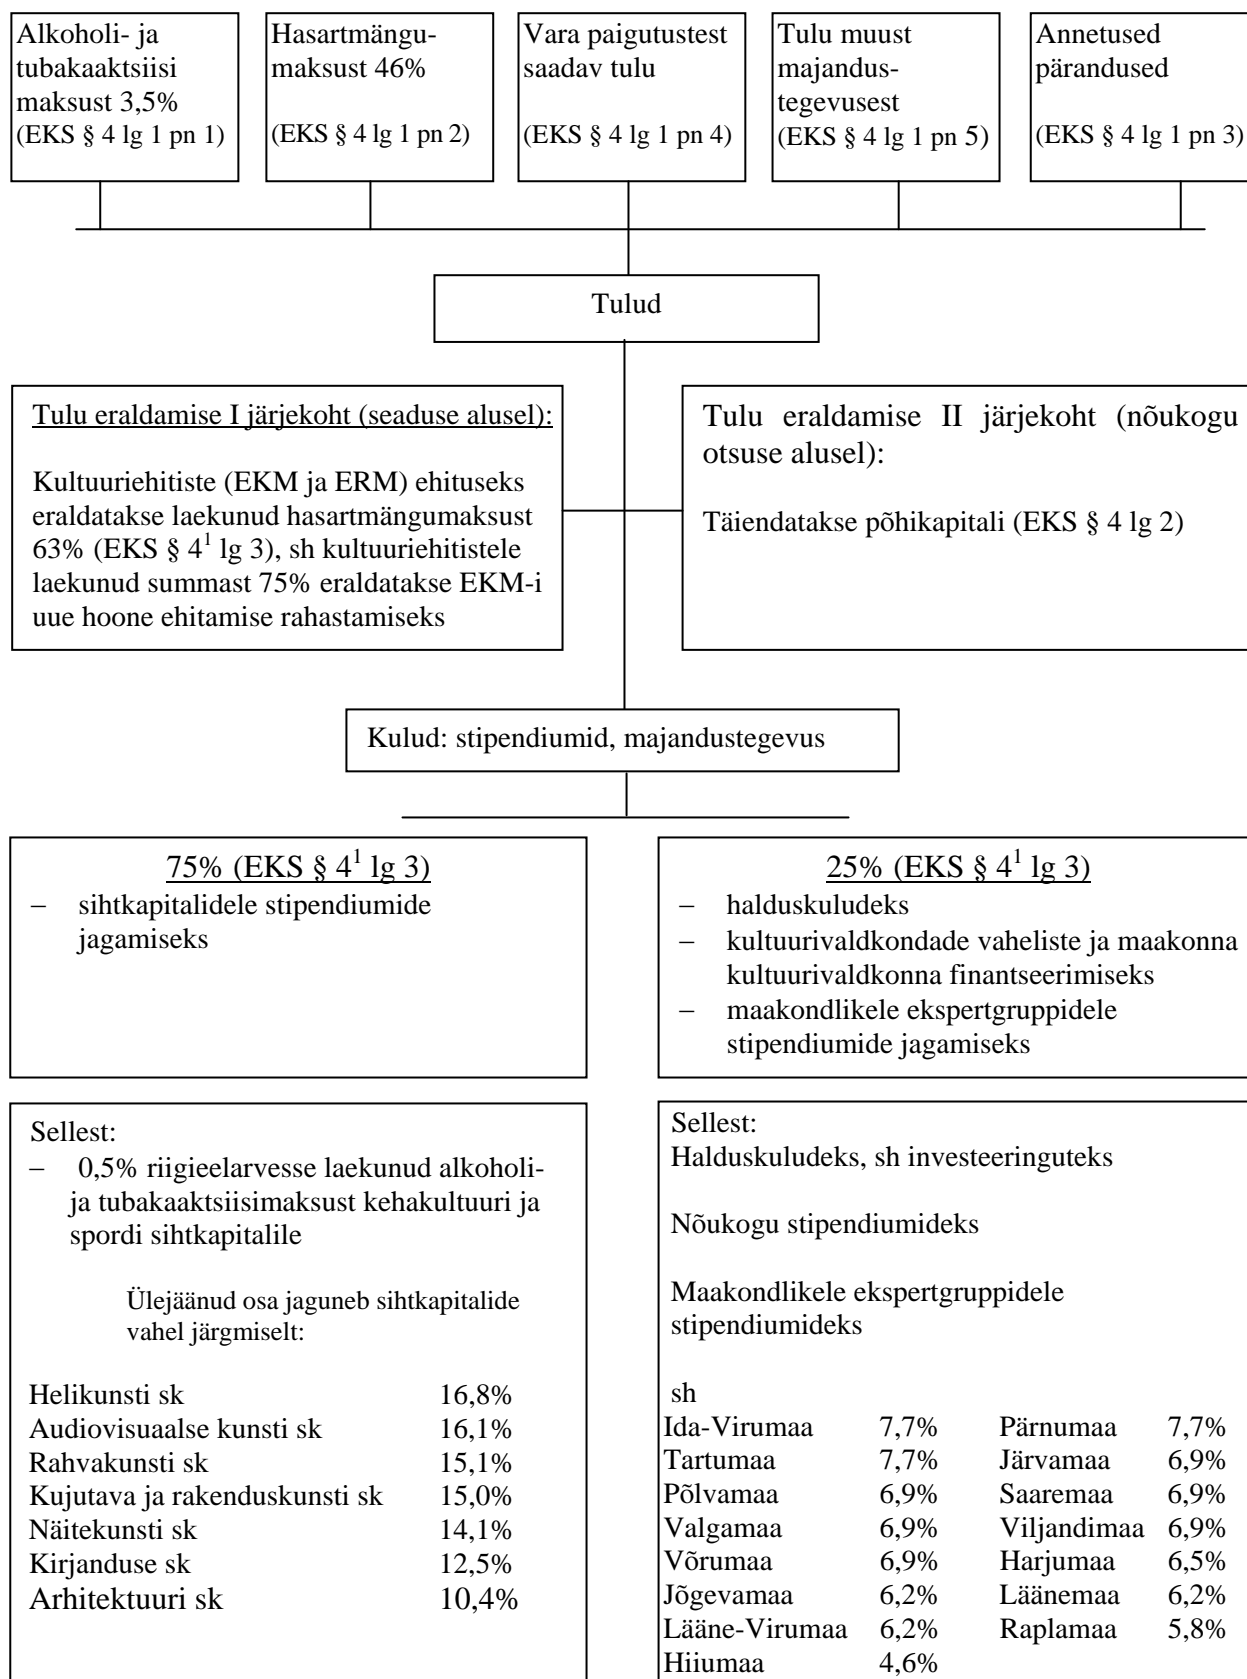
Alkoholi- ja tubakaaktsiisi maksust 3,5%
(EKS § 4 lg 1 pn 1)

Hasartmängumaksust 46%
(EKS § 4 lg 1 pn 2)

Vara paigutustest saadav tulu
(EKS § 4 lg 1 pn 4)

Tulu muust majandustegevusest
(EKS § 4 lg 1 pn 5)

Annetused pärandused
(EKS § 4 lg 1 pn 3)

Tulud

Tulu eraldamise I järjekoht (seaduse alusel):

Kultuuriehitiste (EKM ja ERM) ehituseks eraldatakse laekunud hasartmängumaksust 63% (EKS § $4^1$ lg 3), sh kultuuriehitistele laekunud summast 75% eraldatakse EKM-i uue hoone ehitamise rahastamiseks

Tulu eraldamise II järjekoht (nõukogu otsuse alusel):

Täiendatakse põhikapitali (EKS § 4 lg 2)

Kulud: stipendiumid, majandustegevus

75% (EKS § $4^1$ lg 3)
– sihtkapitalidele stipendiumide jagamiseks

25% (EKS § $4^1$ lg 3)
– halduskuludeks
– kultuurivaldkondade vaheliste ja maakonna kultuurivaldkonna finantseerimiseks
– maakondlikele ekspertgruppidele stipendiumide jagamiseks

Sellest:
– 0,5% riigieelarvesse laekunud alkoholi- ja tubakaaktsiisimaksust kehakultuuri ja spordi sihtkapitalile

Ülejäänud osa jaguneb sihtkapitalide vahel järgmiselt:

| | |
|---|---|
| Helikunsti sk | 16,8% |
| Audiovisuaalse kunsti sk | 16,1% |
| Rahvakunsti sk | 15,1% |
| Kujutava ja rakenduskunsti sk | 15,0% |
| Näitekunsti sk | 14,1% |
| Kirjanduse sk | 12,5% |
| Arhitektuuri sk | 10,4% |

Sellest:
Halduskuludeks, sh investeeringuteks

Nõukogu stipendiumideks

Maakondlikele ekspertgruppidele stipendiumideks

sh

| | | | |
|---|---|---|---|
| Ida-Virumaa | 7,7% | Pärnumaa | 7,7% |
| Tartumaa | 7,7% | Järvamaa | 6,9% |
| Põlvamaa | 6,9% | Saaremaa | 6,9% |
| Valgamaa | 6,9% | Viljandimaa | 6,9% |
| Võrumaa | 6,9% | Harjumaa | 6,5% |
| Jõgevamaa | 6,2% | Läänemaa | 6,2% |
| Lääne-Virumaa | 6,2% | Raplamaa | 5,8% |
| Hiiumaa | 4,6% | | |